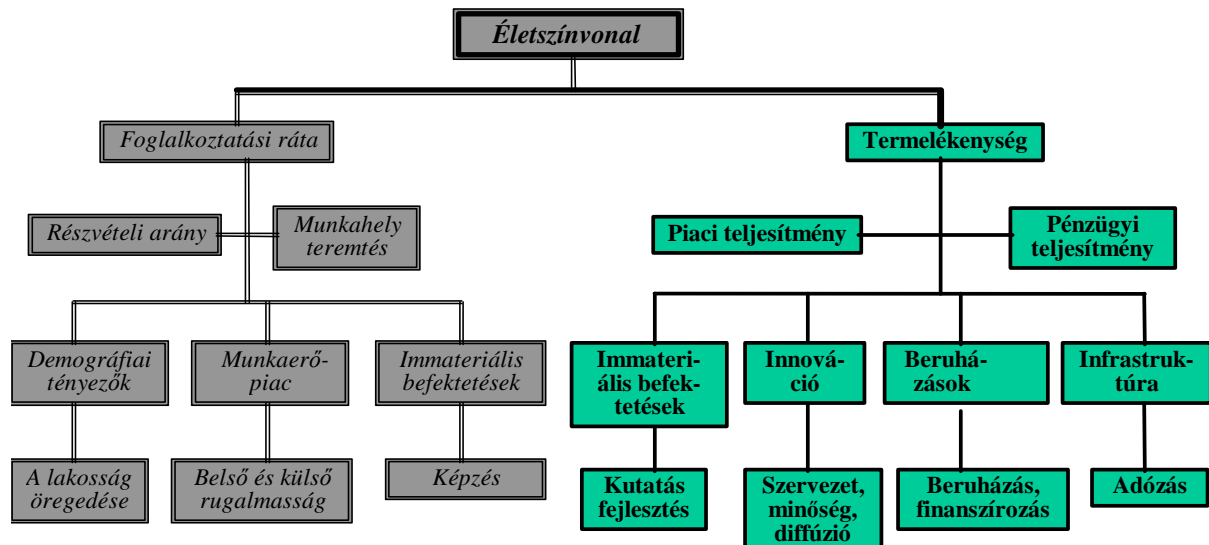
Életszínvonal

Foglalkoztatási ráta

Termelékenység

Részvételi arány

Munkahely teremtés

Piaci teljesítmény

Pénzügyi teljesítmény

Demográfiai tényezők

Munkaerőpiac

Immateriális befektetések

Immateriális befektetések

Innováció

Beruházások

Infrastruktúra

A lakosság öregedése

Belső és külső rugalmasság

Képzés

Kutatás fejlesztés

Szervezet, minőség, diffúzió

Beruházás, finanszírozás

Adózás